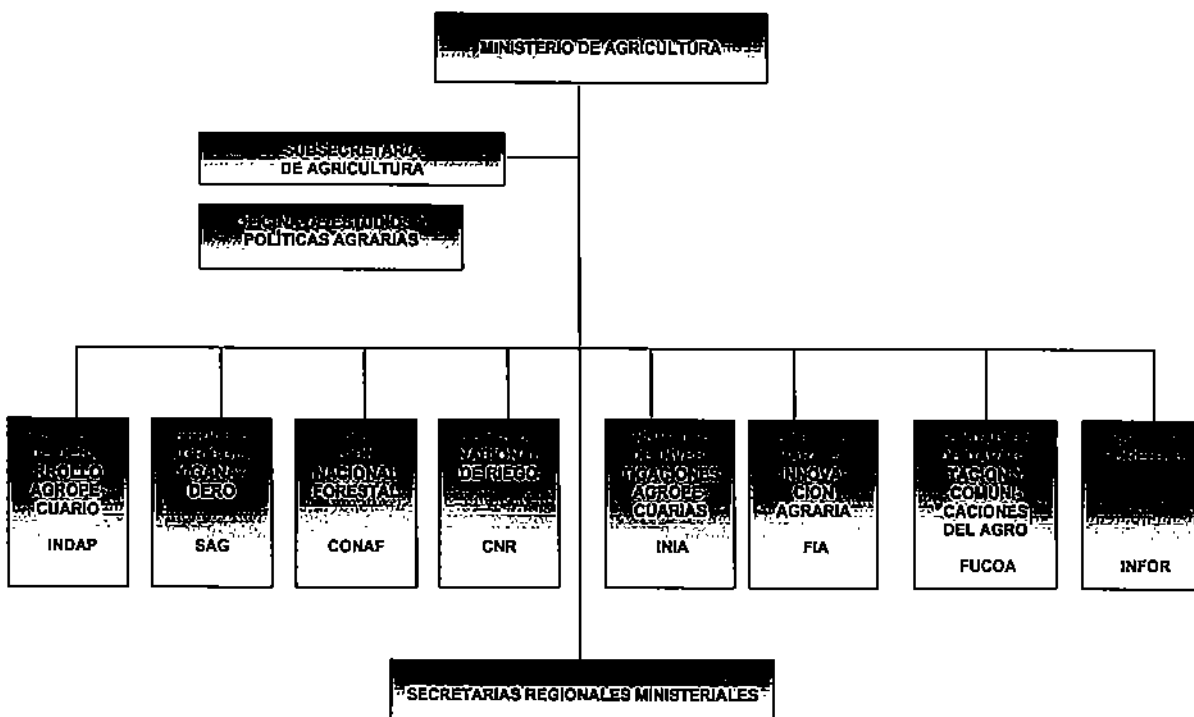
MINISTERIO DE AGRICULTURA

SUBSECRETARIA DE AGRICULTURA

OFICINA DE ESTUDIOS Y POLITICAS AGRARIAS

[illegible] ROLLO AGROPE CUARIO
INDAP

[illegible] GANA DERO
SAG

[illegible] NACIONAL FORESTAL
CONAF

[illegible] NACIONAL DE RIEGO
CNR

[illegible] TIGACIONES AGROPE CUARIAS
INIA

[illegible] INNOVA CION AGRARIA
FIA

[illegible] TACION Y COMUNI CACIONES DEL AGRO
FUCOA

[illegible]
INFOR

SECRETARIAS REGIONALES MINISTERIALES